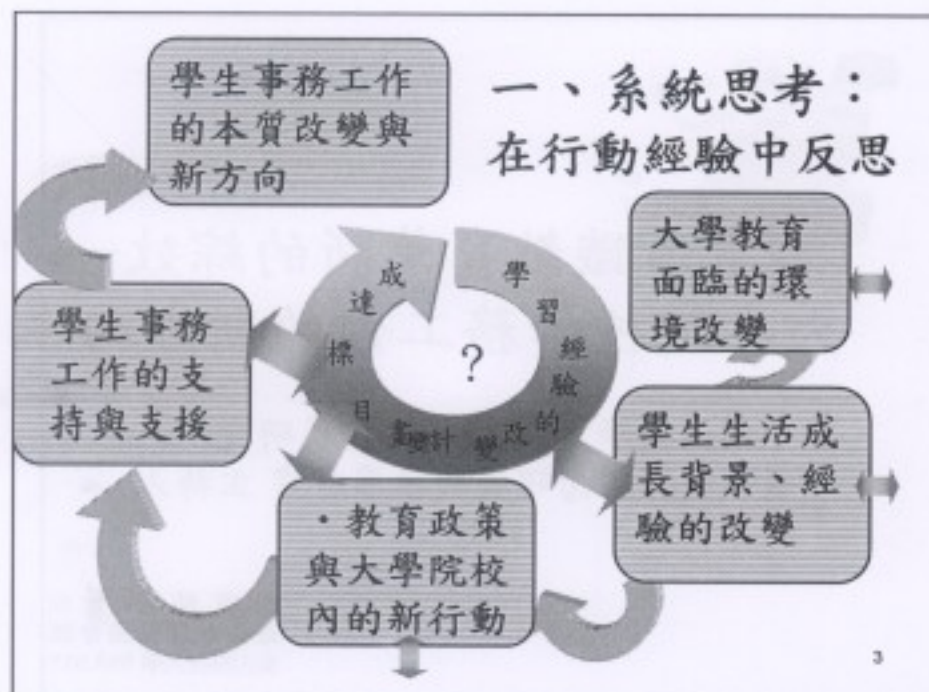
一、系統思考：在行動經驗中反思

學生事務工作的本質改變與新方向

大學教育面臨的環境改變

學生事務工作的支持與支援

學習經驗的改變計畫目標達成

?

學生生活成長背景、經驗的改變

·教育政策與大學院校內的新行動

3